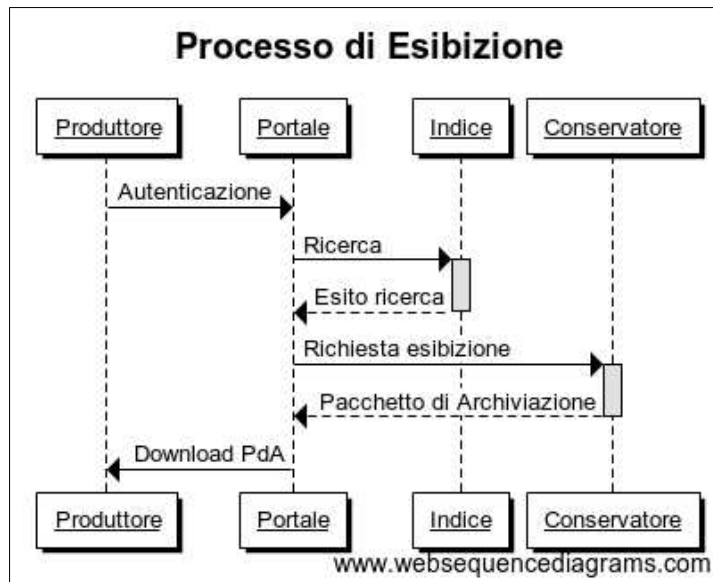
Processo di Esibizione

Produttore

Portale

Indice

Conservatore

Autenticazione

Ricerca

Esito ricerca

Richiesta esibizione

Pacchetto di Archiviazione

Download PdA

Produttore

Portale

Indice

Conservatore

www.websequencediagrams.com